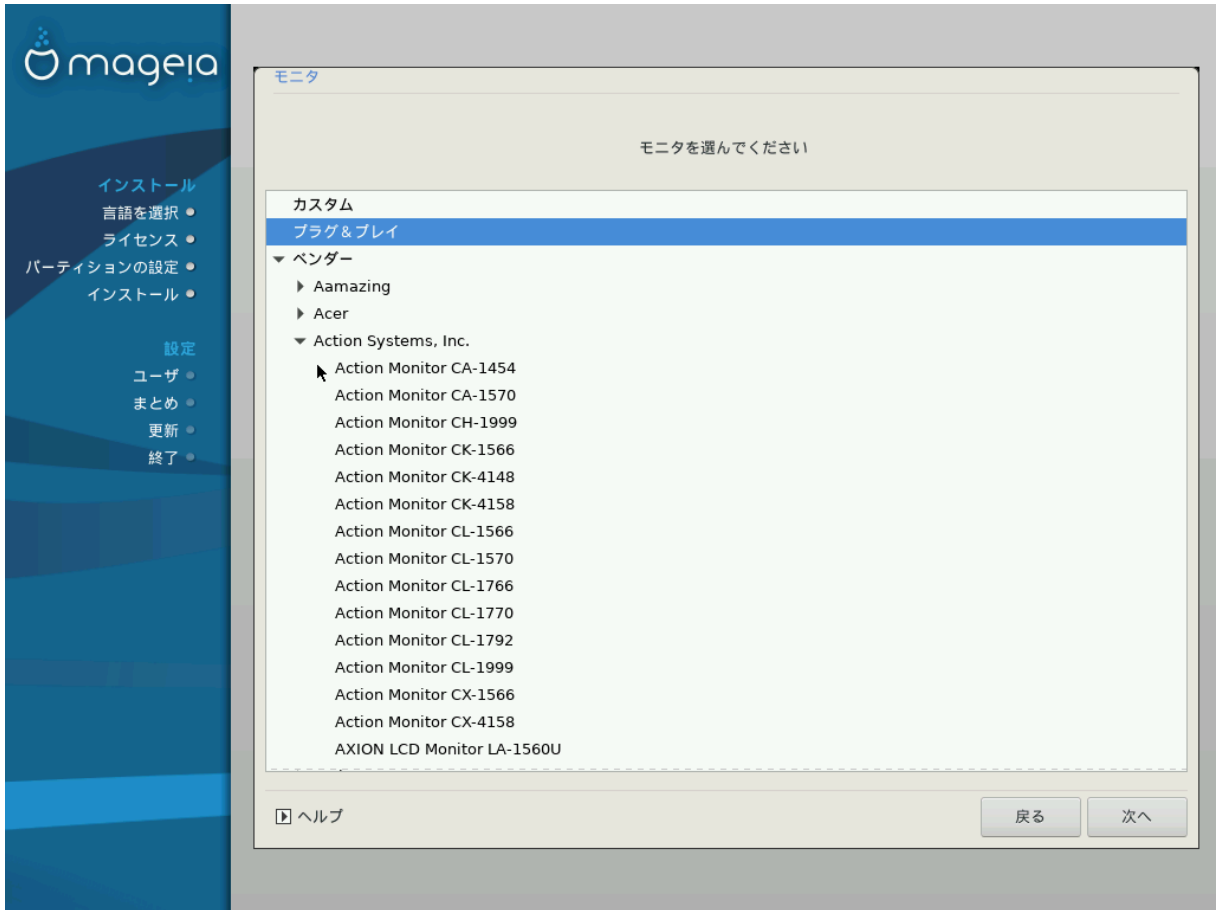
mageia

インストール
言語を選択
ライセンス
パーティションの設定
インストール

設定
ユーザ
まとめ
更新
終了

モニタ

モニタを選んでください

カスタム
プラグ＆プレイ
ベンダー
Aamazing
Acer
Action Systems, Inc.
Action Monitor CA-1454
Action Monitor CA-1570
Action Monitor CH-1999
Action Monitor CK-1566
Action Monitor CK-4148
Action Monitor CK-4158
Action Monitor CL-1566
Action Monitor CL-1570
Action Monitor CL-1766
Action Monitor CL-1770
Action Monitor CL-1792
Action Monitor CL-1999
Action Monitor CX-1566
Action Monitor CX-4158
AXION LCD Monitor LA-1560U

ヘルプ

戻る

次へ